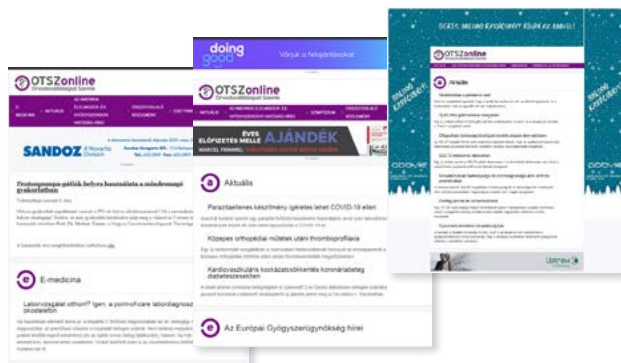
OTSZonline
Orvostovábbképző Szemle

E-MEDICINA
AKTUÁLIS
AZ EMBERI ERŐFORRÁSOK MINISZTÉRIUMA HÍREI
ORSZÁGOS TISZTIFŐORVOSI HIVATAL HÍREI

SANDOZ
A Novartis Division

Protonpumpa-gátlók helyes használata a mindennapi gyakorlatban

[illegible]

E-medicina

Laborvizsgálat otthon?! Igen: a point-of-care laboratóriumi diagnosztika

doing good
Várjuk a felajánlásokat

OTSZonline
Orvostovábbképző Szemle

ÉVES ELŐFIZETÉS MELLÉ AJÁNDÉK

Aktuális

Parazitaellenes készítmény igéretes lehet COVID-19 ellen

Közepes ortopédiai műtétek utáni thromboprofilaxis

Kardiovaszkuláris kockázatcsökkentés koronáriabeteg diabeteszeseken

Az Európai Gyógyszerügynökség hírei

OTSZonline
Aktuális